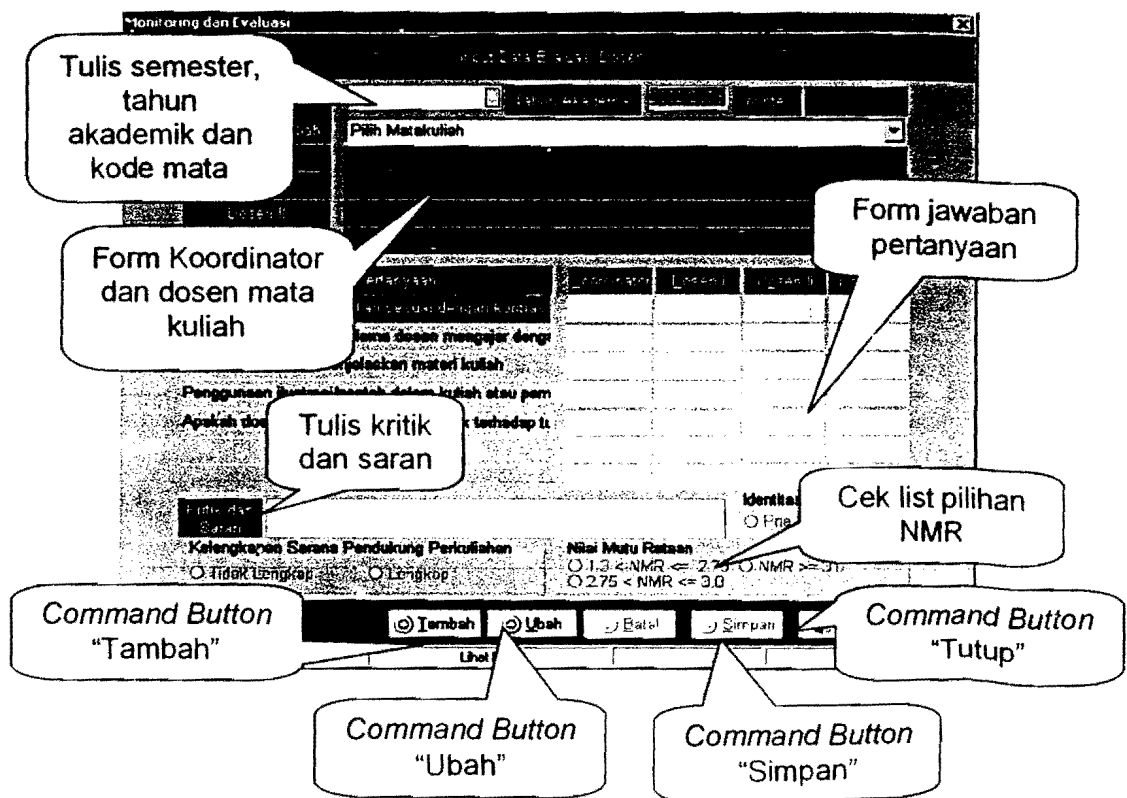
Monitoring dan Evaluasi

Input Data Evaluasi Dosen

Tulis semester, tahun akademik dan kode mata

Tahun Akademik

Pilih Matakuliah

Dosen II

Form jawaban pertanyaan

Form Koordinator dan dosen mata kuliah

Pertanyaan

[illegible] dosen mengajar dengan

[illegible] menjelaskan materi kuliah

Penggunaan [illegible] dalam kuliah atau pem

Apakah dosen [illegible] terhadap t

Tulis kritik dan saran

Kritik dan Saran

Identitas

Cek list pilihan NMR

Kelengkapan Sarana Pendukung Perkuliahan

○ Tidak Lengkap ○ Lengkap

Nilai Mutu Rataan

○ 1.3 < NMR <= 2.75 ○ NMR >= 3.0

○ 2.75 < NMR <= 3.0

Command Button "Tambah"

Tambah

Ubah

Batal

Simpan

Command Button "Tutup"

Lihat

Command Button "Ubah"

Command Button "Simpan"